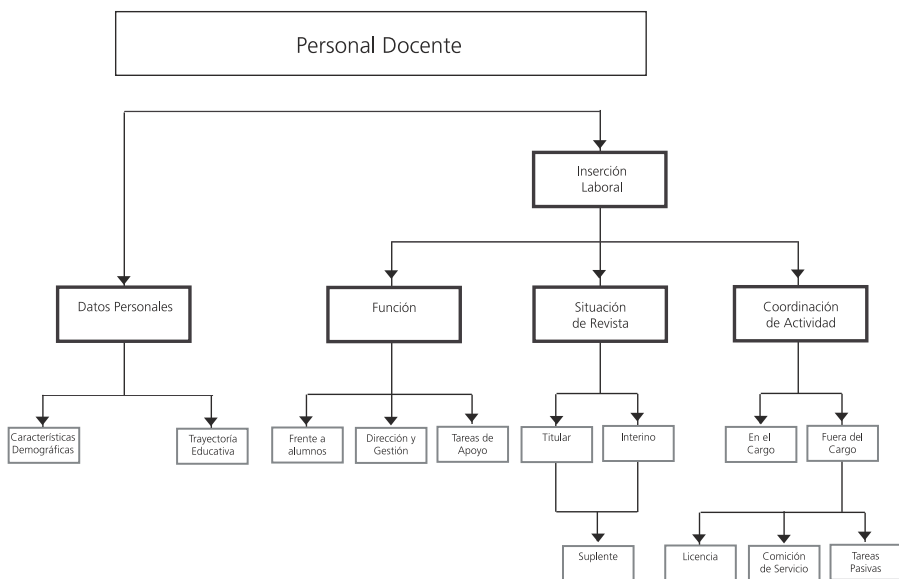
Personal Docente

Inserción Laboral

Datos Personales

Función

Situación de Revista

Coordinación de Actividad

Características Demográficas

Trayectoría Educativa

Frente a alumnos

Dirección y Gestión

Tareas de Apoyo

Titular

Interino

En el Cargo

Fuera del Cargo

Suplente

Licencia

Comición de Servicio

Tareas Pasivas